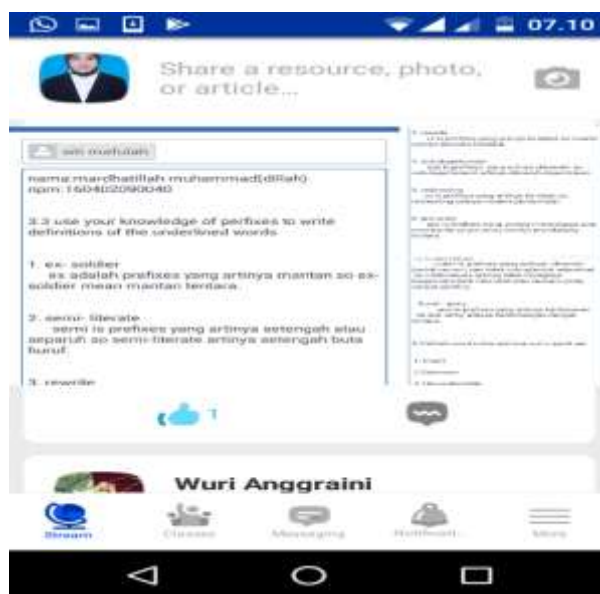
07.10

Share a resource, photo, or article...

sei mahfudah

nama:mardhatillah muhammad(dillah)
npm:1604020900​40

3.3 use your knowledge of perfixes to write definitions of the underlined words

1. ex- soldier
ex adalah prefixes yang artinya mantan so ex-soldier mean mantan tentara.

2. semi- literate
semi is prefixes yang artinya setengah atau separuh so semi-literate artinya setengah buta huruf.

3. rewrite

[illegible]

1

Wuri Anggraini

Stream

Classes

Messaging

Notifications

More